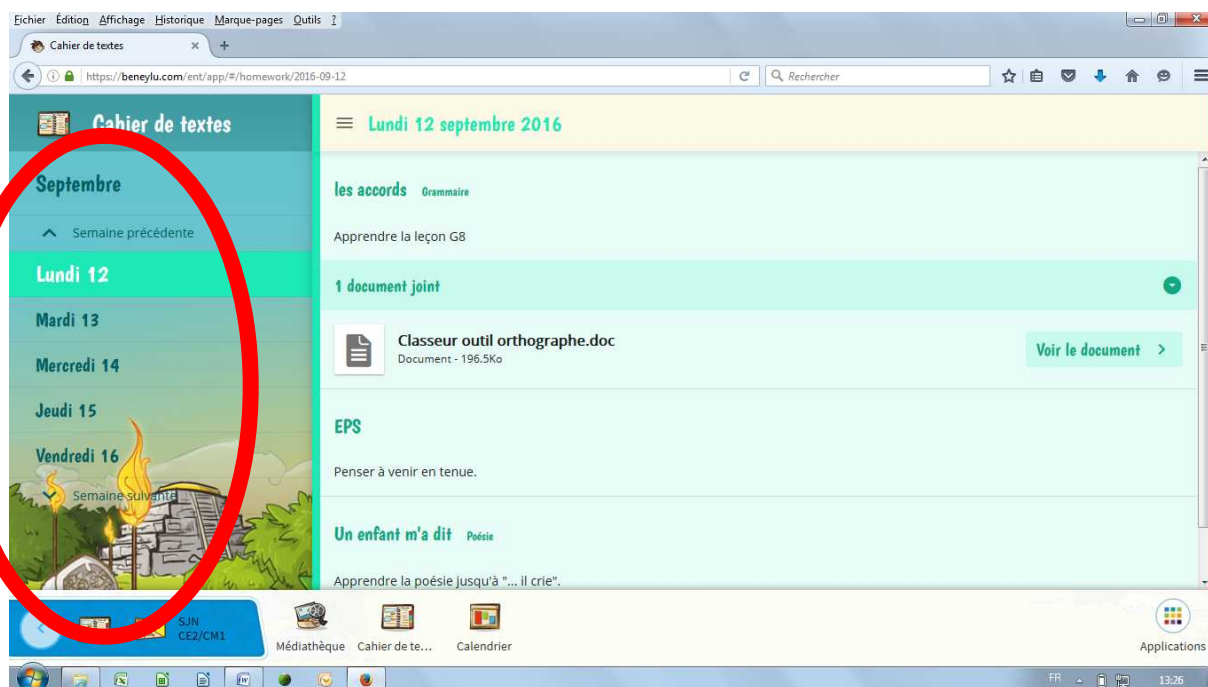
Fichier Édition Affichage Historique Marque-pages Outils ?

Cahier de textes

https://beneylu.com/ent/app/#/homework/2016-09-12

Rechercher

Cahier de textes

Lundi 12 septembre 2016

Septembre

Semaine précédente

Lundi 12

Mardi 13

Mercredi 14

Jeudi 15

Vendredi 16

Semaine suivante

les accords Grammaire

Apprendre la leçon G8

1 document joint

Classeur outil orthographe.doc

Document - 196.5Ko

Voir le document >

EPS

Penser à venir en tenue.

Un enfant m'a dit Poésie

Apprendre la poésie jusqu'à "... il crie".

SJN CE2/CM1

Médiathèque Cahier de te... Calendrier

Applications

FR 13:26